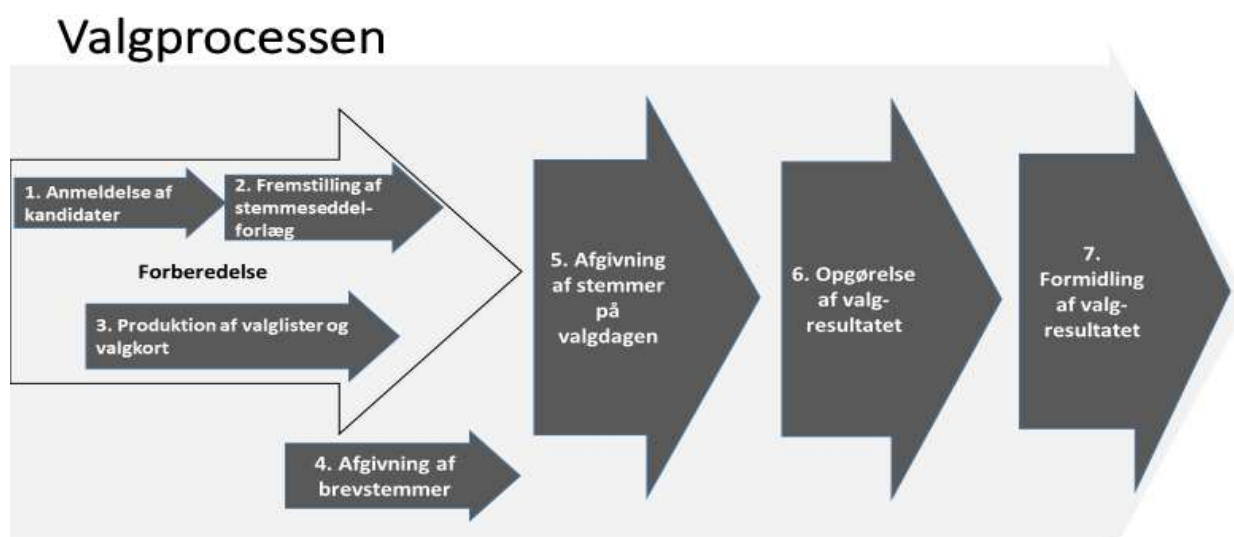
Valgprocessen

1. Anmeldelse af kandidater

2. Fremstilling af stemmeseddelforlæg

Forberedelse

3. Produktion af valglister og valgkort

4. Afgivning af brevstemmer

5. Afgivning af stemmer på valgdagen

6. Opgørelse af valgresultatet

7. Formidling af valgresultatet